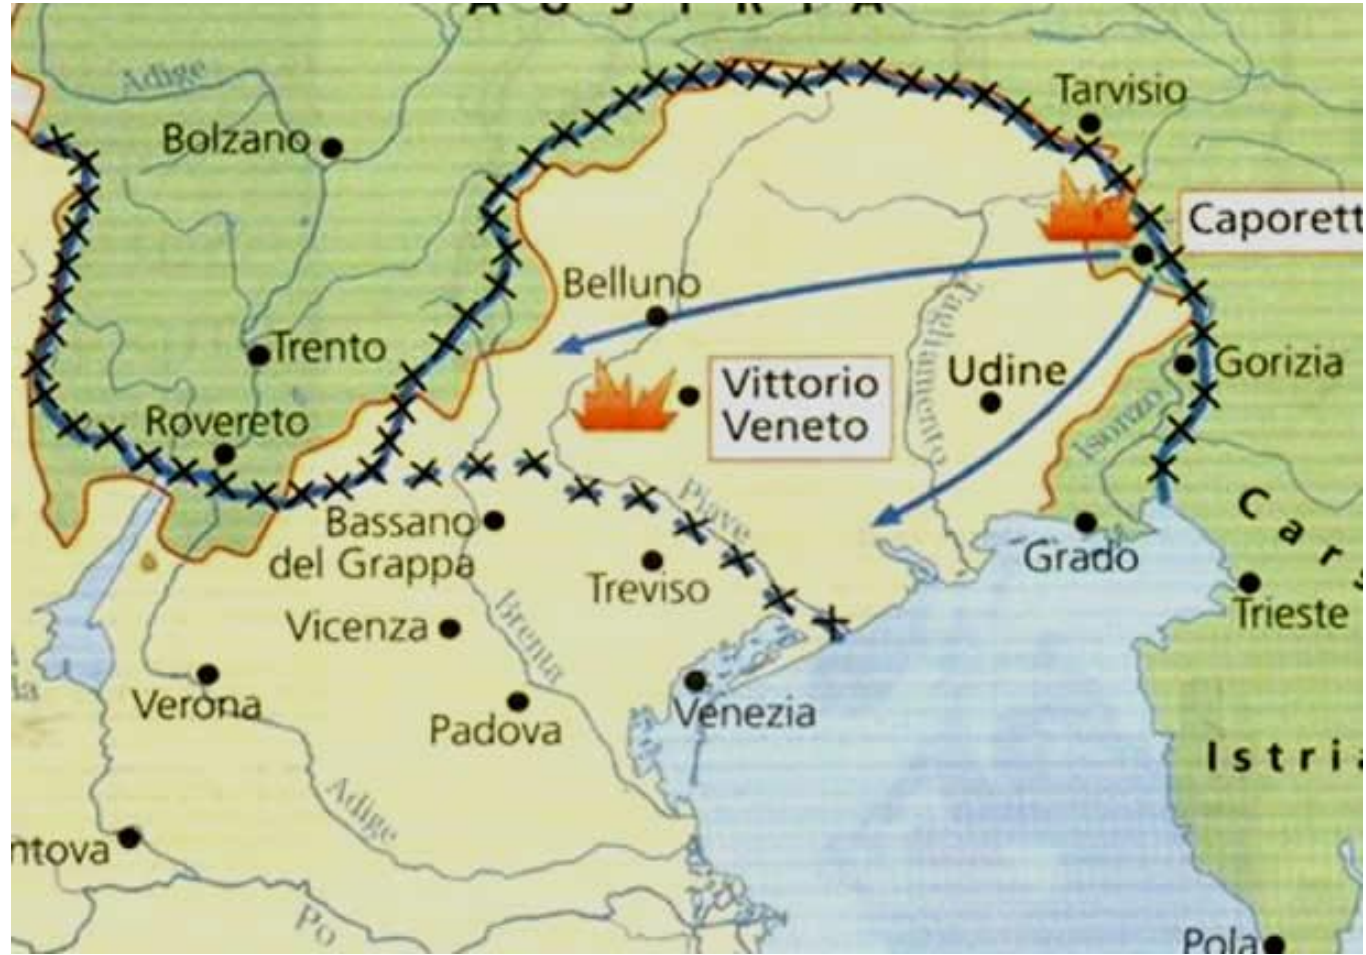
A U S T R I A

Adige

Bolzano

Tarvisio

Caporett

Belluno

Trento

Vittorio Veneto

Udine

Gorizia

Tagliamento

Rovereto

Isonzo

Bassano del Grappa

Piave

Grado

Treviso

Car

Trieste

Vicenza

Brenta

Verona

Padova

Venezia

Istri

Adige

ntova

Po

Pola